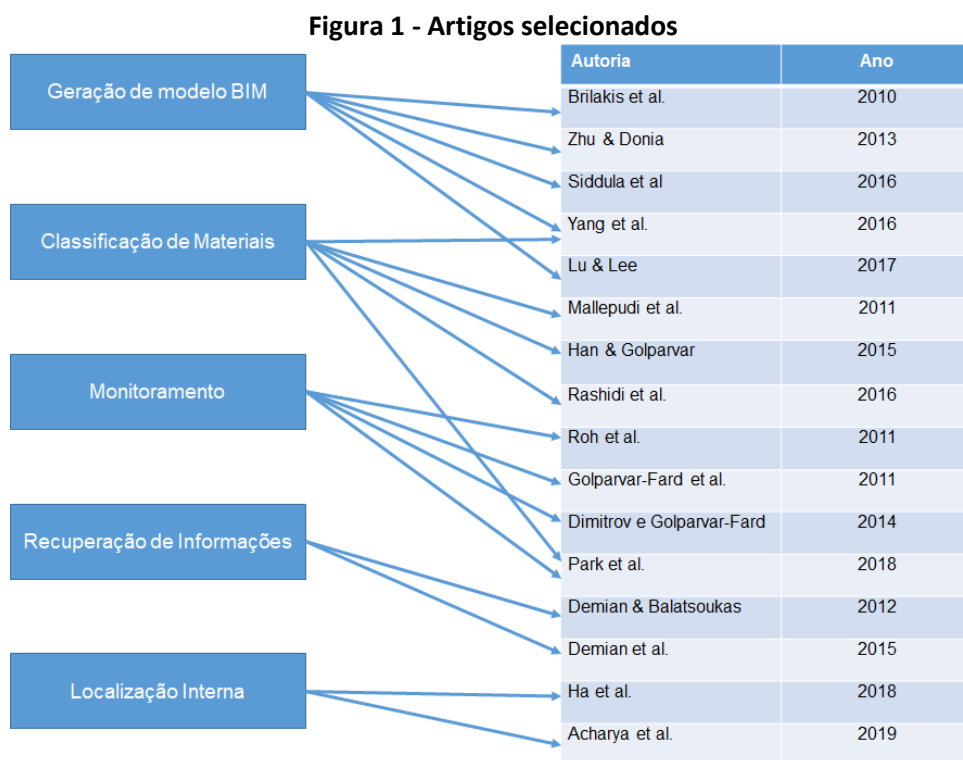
Figura 1 - Artigos selecionados

Geração de modelo BIM

Classificação de Materiais

Monitoramento

Recuperação de Informações

Localização Interna

| Autoria | Ano |
|---|---|
| Brilakis et al. | 2010 |
| Zhu & Donia | 2013 |
| Siddula et al | 2016 |
| Yang et al. | 2016 |
| Lu & Lee | 2017 |
| Mallepudi et al. | 2011 |
| Han & Golparvar | 2015 |
| Rashidi et al. | 2016 |
| Roh et al. | 2011 |
| Golparvar-Fard et al. | 2011 |
| Dimitrov e Golparvar-Fard | 2014 |
| Park et al. | 2018 |
| Demian & Balatsoukas | 2012 |
| Demian et al. | 2015 |
| Ha et al. | 2018 |
| Acharya et al. | 2019 |